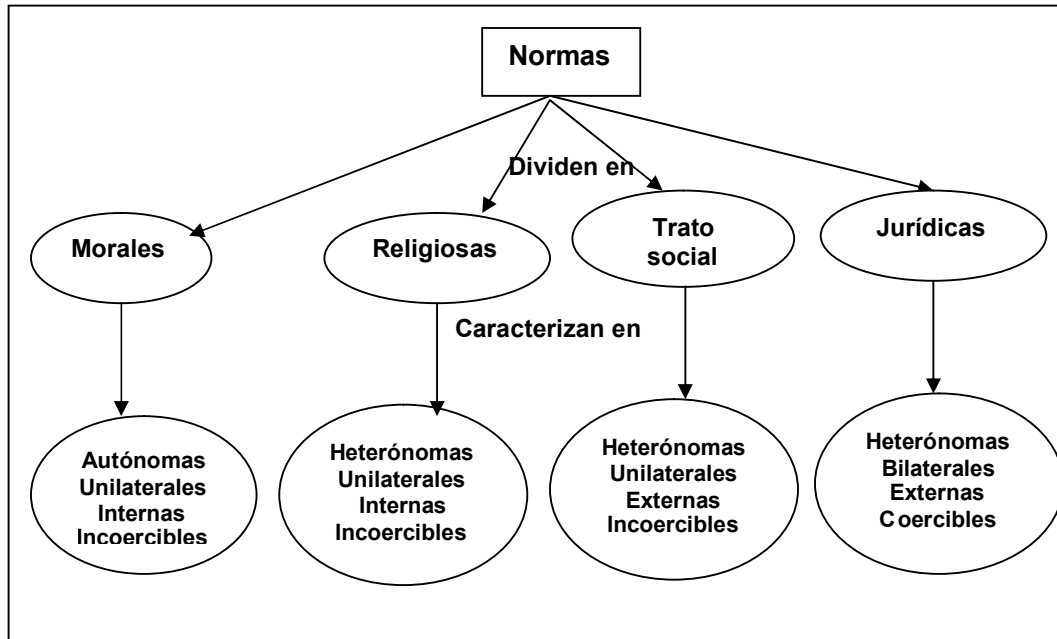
Normas

Dividen en

Morales

Religiosas

Trato social

Jurídicas

Caracterizan en

Autónomas
Unilaterales
Internas
Incoercibles

Heterónomas
Unilaterales
Internas
Incoercibles

Heterónomas
Unilaterales
Externas
Incoercibles

Heterónomas
Bilaterales
Externas
Coercibles